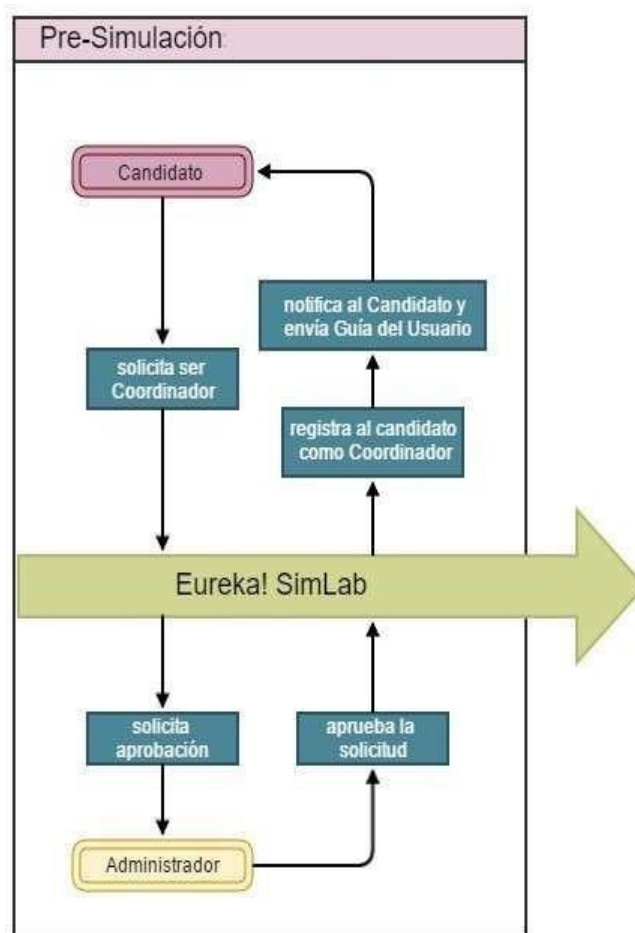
Pre-Simulación

Candidato

notifica al Candidato y envía Guía del Usuario

solicita ser Coordinador

registra al candidato como Coordinador

Eureka! SimLab

solicita aprobación

aprueba la solicitud

Administrador